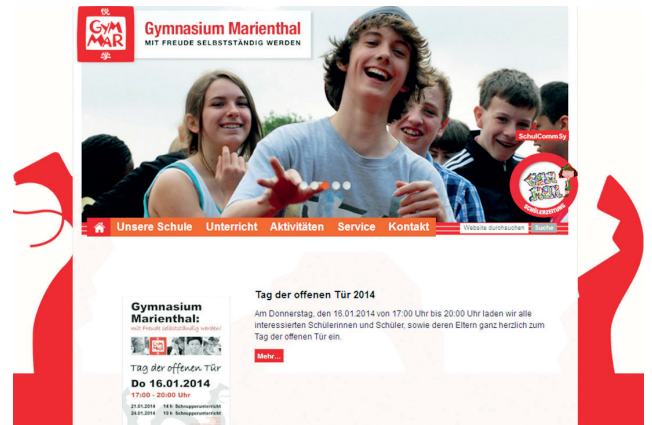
GYM MAR

Gymnasium Marienthal
MIT FREUDE SELBSTSTÄNDIG WERDEN

SchulCommSy

SCHÜLERZEITUNG

Unsere Schule Unterricht Aktivitäten Service Kontakt

Website durchsuchen Suche

Gymnasium Marienthal:
mit Freude selbstständig werden!

Tag der offenen Tür
Do 16.01.2014
17:00 - 20:00 Uhr

21.01.2014 14 h Schnupperunterricht
24.01.2014 10 h Schnupperunterricht

Tag der offenen Tür 2014

Am Donnerstag, den 16.01.2014 von 17:00 Uhr bis 20:00 Uhr laden wir alle interessierten Schülerinnen und Schüler, sowie deren Eltern ganz herzlich zum Tag der offenen Tür ein.

Mehr...